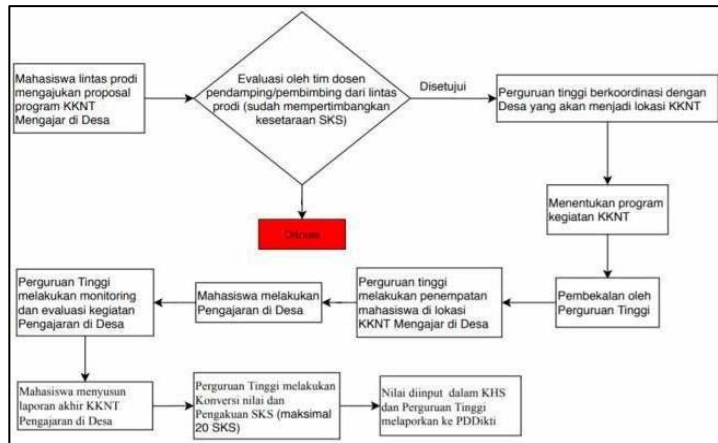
Mahasiswa lintas prodi mengajukan proposal program KKNT Mengajar di Desa

Evaluasi oleh tim dosen pendamping/pembimbing dari lintas prodi (sudah mempertimbangkan kesetaraan SKS)

Disetujui

Perguruan tinggi berkoordinasi dengan Desa yang akan menjadi lokasi KKNT

Ditolak

Menentukan program kegiatan KKNT

Pembekalan oleh Perguruan Tinggi

Perguruan tinggi melakukan penempatan mahasiswa di lokasi KKNT Mengajar di Desa

Mahasiswa melakukan Pengajaran di Desa

Perguruan Tinggi melakukan monitoring dan evaluasi kegiatan Pengajaran di Desa

Mahasiswa menyusun laporan akhir KKNT Pengajaran di Desa

Perguruan Tinggi melakukan Konversi nilai dan Pengakuan SKS (maksimal 20 SKS)

Nilai diinput dalam KHS dan Perguruan Tinggi melaporkan ke PDDikti